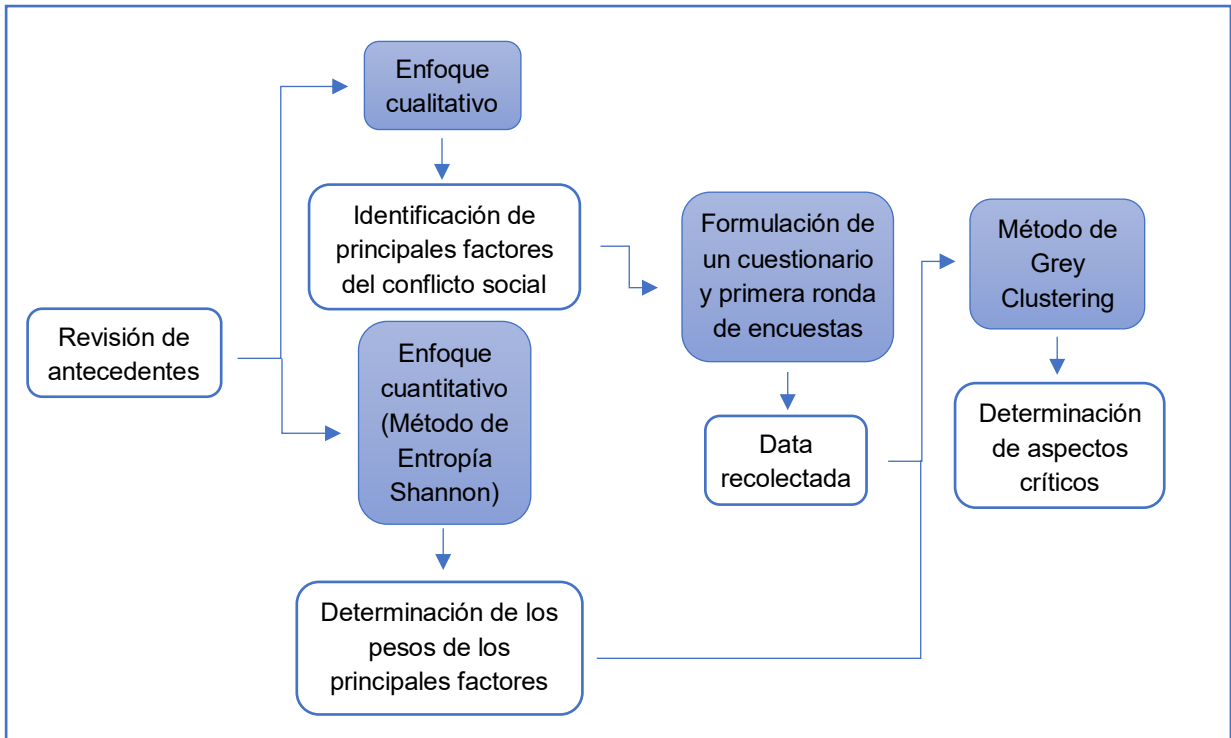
Revisión de antecedentes

Enfoque cualitativo

Identificación de principales factores del conflicto social

Enfoque cuantitativo (Método de Entropía Shannon)

Determinación de los pesos de los principales factores

Formulación de un cuestionario y primera ronda de encuestas

Data recolectada

Método de Grey Clustering

Determinación de aspectos críticos